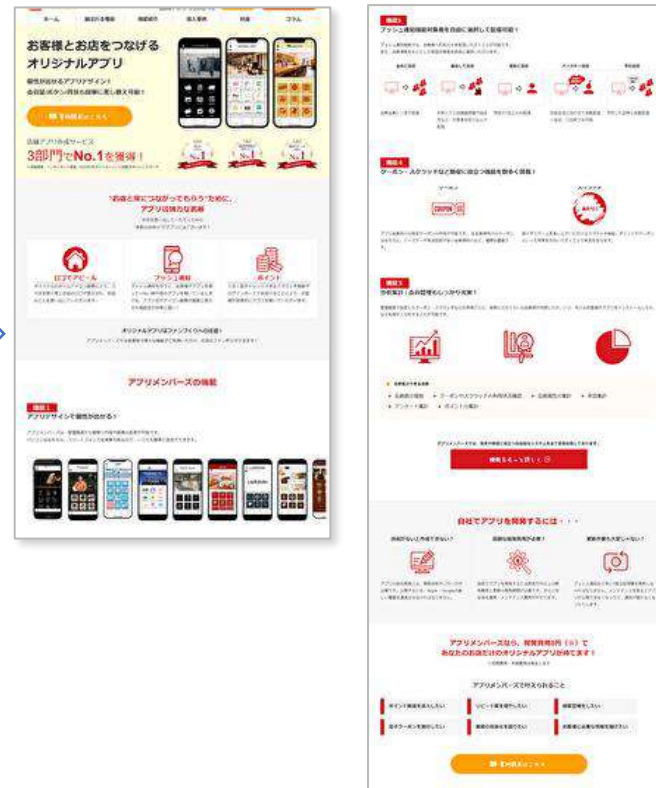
ホーム
お客様とお店をつなげる
オリジナルアプリ
店舗アプリ作成サービス
3部門でNo.1を獲得！
"お店と常につながってもらう"ために、
アプリは有効な資料
プッシュ通知
ポイント
アプリメンバーズの機能
アプリデザインで個性が出せる！
プッシュ通知機能対象者を自由に選択して配信可能！
クーポン・スタンプカードなど集客に役立つ機能を数多く搭載！
クーポン
スタンプカード
分析集計：会員管理もしっかり充実！
自社でアプリを開発するには・・・
アプリメンバーズなら、開発費用0円（※）で
あなたのお店だけのオリジナルアプリが持てます！
アプリメンバーズで叶えられること